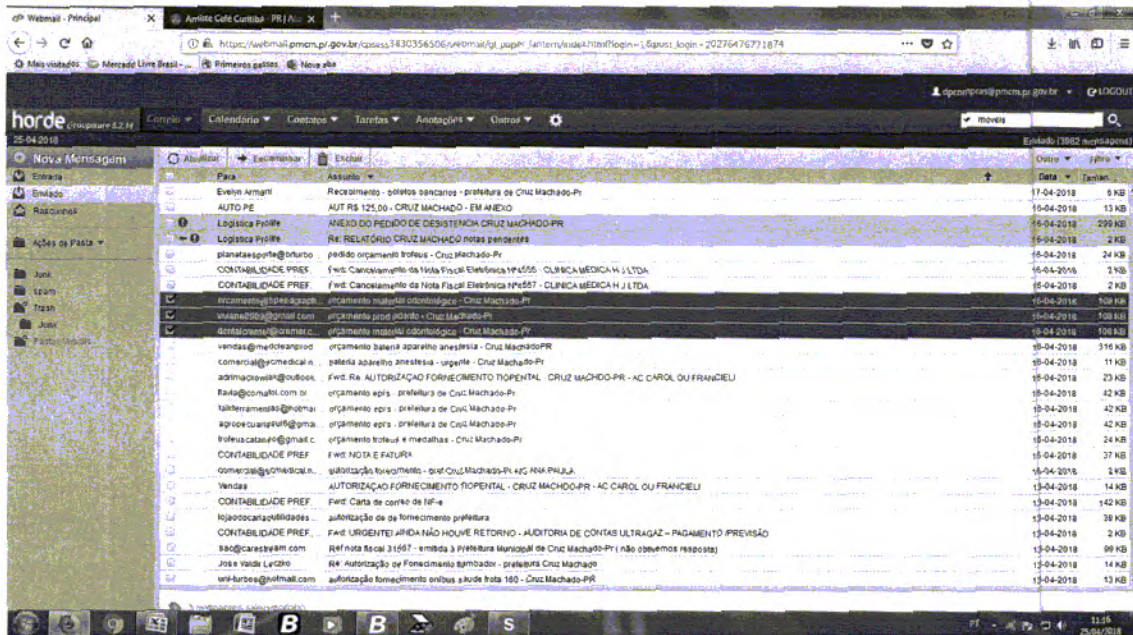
Webmail - Principal
Amilite Café Curitiba - PR | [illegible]

https://webmail.pmcm.pr.gov.br/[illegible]

Mais visitados   Mercado Livre Brasil -   Primeiros passos   Nova aba

dpcompras@pmcm.pr.gov.br   LOGOUT

horde Groupware 5.2.14   Correio   Calendário   Contatos   Tarefas   Anotações   Outros

moveis

25-04-2018

Enviado (3982 mensagens)

Nova Mensagem
Entrada
Enviado
Rascunhos
Ações de Pasta
Junk
spam
Trash
Junk
Pastas Virtuais

Atualizar   Encaminhar   Excluir   Outro   Filtro

| Para | Assunto | Data | Tamanho |
|---|---|---|---|
| Evelyn Armani | Recebimento - boletos bancarios - prefeitura de Cruz Machado-Pr | 17-04-2018 | 6 KB |
| AUTO PE | AUT R$ 125,00 - CRUZ MACHADO - EM ANEXO | 16-04-2018 | 13 KB |
| Logistica Prolife | ANEXO DO PEDIDO DE DESISTENCIA CRUZ MACHADO-PR | 16-04-2018 | 299 KB |
| Logistica Prolife | Re: RELATÓRIO CRUZ MACHADO notas pendentes | 16-04-2018 | 2 KB |
| planetaesporte@brturbo | pedido orçamento trofeus - Cruz Machado-Pr | 16-04-2018 | 24 KB |
| CONTABILIDADE PREF. | Fwd: Cancelamento da Nota Fiscal Eletrônica Nº4555 - CLINICA MEDICA H J LTDA | 16-04-2018 | 2 KB |
| CONTABILIDADE PREF. | Fwd: Cancelamento da Nota Fiscal Eletrônica Nº4557 - CLINICA MEDICA H J LTDA | 16-04-2018 | 2 KB |
| orcamento@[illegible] | orçamento material odontológico - Cruz Machado-Pr | 16-04-2018 | 109 KB |
| vivianes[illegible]@gmail.com | orçamento prod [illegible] - Cruz Machado-Pr | 16-04-2018 | 108 KB |
| dentalcrene@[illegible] | orçamento material odontológico - Cruz Machado-Pr | 16-04-2018 | 108 KB |
| vendas@medicleanprod | orçamento bateria aparelho anestesia - Cruz MachadoPR | 16-04-2018 | 316 KB |
| comercial@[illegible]medical.n | bateria aparelho anestesia - urgente - Cruz Machado-Pr | 16-04-2018 | 11 KB |
| adrimackowiak@outlook | Fwd: Re: AUTORIZAÇÃO FORNECIMENTO TIOPENTAL - CRUZ MACHDO-PR - AC CAROL OU FRANCIELI | 16-04-2018 | 23 KB |
| flavia@comafol.com.br | orçamento epi's - prefeitura de Cruz Machado-Pr | 16-04-2018 | 42 KB |
| taliferramentas@hotmai | orçamento epi's - prefeitura de Cruz Machado-Pr | 16-04-2018 | 42 KB |
| agropecuaria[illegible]@gma | orçamento epi's - prefeitura de Cruz Machado-Pr | 16-04-2018 | 42 KB |
| trofeuscatarina@gmail.c | orçamento trofeus e medalhas - Cruz Machado-Pr | 16-04-2018 | 24 KB |
| CONTABILIDADE PREF. | Fwd: NOTA E FATURA | 16-04-2018 | 37 KB |
| comercial@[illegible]medical.n | autorização fornecimento - pref Cruz Machado-Pr AC ANA PAULA | 16-04-2018 | 3 KB |
| Vendas | AUTORIZAÇÃO FORNECIMENTO TIOPENTAL - CRUZ MACHDO-PR - AC CAROL OU FRANCIELI | 13-04-2018 | 14 KB |
| CONTABILIDADE PREF. | Fwd: Carta de correção NF-e | 13-04-2018 | 142 KB |
| lojasdocarlautilidades | autorização de de fornecimento prefeitura | 13-04-2018 | 38 KB |
| CONTABILIDADE PREF. | Fwd: URGENTE! AINDA NÃO HOUVE RETORNO - AUDITORIA DE CONTAS ULTRAGAZ = PAGAMENTO /PREVISÃO | 13-04-2018 | 2 KB |
| sac@carestream.com | Ref nota fiscal 31667 - emitida à Prefeitura Municipal de Cruz Machado-Pr ( não obtivemos resposta) | 13-04-2018 | 99 KB |
| Jose Valdir Leczko | Re: Autorização de Fornecimento tambador - prefeitura Cruz Machado | 13-04-2018 | 14 KB |
| uni-turbos@hotmail.com | autorização fornecimento onibus saude frota 160 - Cruz Machado-PR | 13-04-2018 | 13 KB |

3 mensagens selecionadas

11:16
25/04/2018